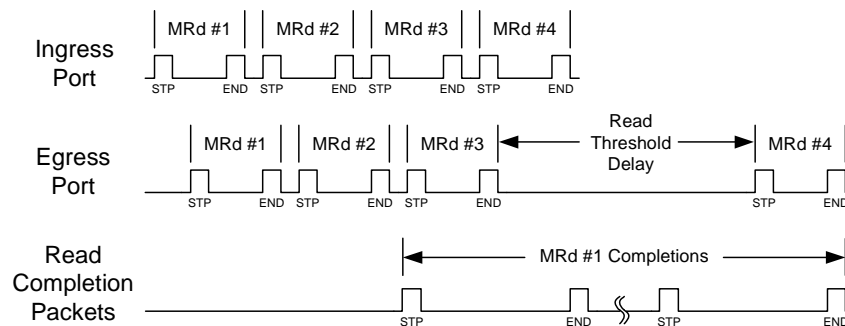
Ingress Port

MRd #1 MRd #2 MRd #3 MRd #4

STP END STP END STP END STP END

Egress Port

MRd #1 MRd #2 MRd #3

Read Threshold Delay

MRd #4

STP END STP END STP END STP END

Read Completion Packets

MRd #1 Completions

STP END STP END